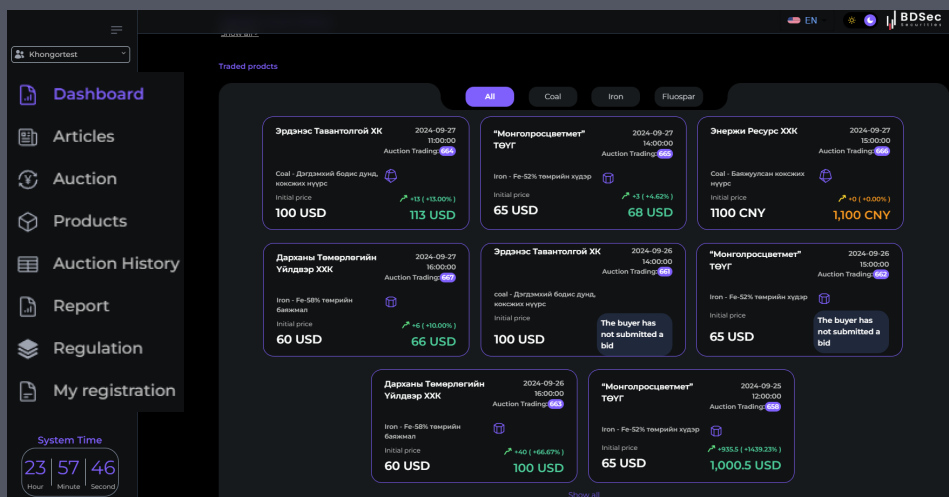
Khongortest

Dashboard
Articles
Auction
Products
Auction History
Report
Regulation
My registration

System Time
23 Hour
57 Minute
46 Second

EN
BDSec Securities

Show all

Traded prodcts

All
Coal
Iron
Fluospar

Эрдэнэс Тавантолгой ХК
2024-09-27 11:00:00
Auction Trading: 664
Coal - Дэгдэмхий бодис дунд, коксжих нүүрс
Initial price
↗ +13 ( +13.00% )
100 USD
113 USD

"Монголросцветмет" ТӨҮГ
2024-09-27 14:00:00
Auction Trading: 665
Iron - Fe-52% төмрийн хүдэр
Initial price
↗ +3 ( +4.62% )
65 USD
68 USD

Энержи Ресурс ХХК
2024-09-27 15:00:00
Auction Trading: 666
Coal - Баяжуулсан коксжих нүүрс
Initial price
↗ +0 ( +0.00% )
1100 CNY
1,100 CNY

Дарханы Төмөрлөгийн Үйлдвэр ХХК
2024-09-27 16:00:00
Auction Trading: 667
Iron - Fe-58% төмрийн баяжмал
Initial price
↗ +6 ( +10.00% )
60 USD
66 USD

Эрдэнэс Тавантолгой ХК
2024-09-26 14:00:00
Auction Trading: 661
coal - Дэгдэмхий бодис дунд, коксжих нүүрс
Initial price
100 USD
The buyer has not submitted a bid

"Монголросцветмет" ТӨҮГ
2024-09-26 15:00:00
Auction Trading: 662
Iron - Fe-52% төмрийн хүдэр
Initial price
65 USD
The buyer has not submitted a bid

Дарханы Төмөрлөгийн Үйлдвэр ХХК
2024-09-26 16:00:00
Auction Trading: 663
Iron - Fe-58% төмрийн баяжмал
Initial price
↗ +40 ( +66.67% )
60 USD
100 USD

"Монголросцветмет" ТӨҮГ
2024-09-25 12:00:00
Auction Trading: 658
Iron - Fe-52% төмрийн хүдэр
Initial price
↗ +935.5 ( +1439.23% )
65 USD
1,000.5 USD

Show all